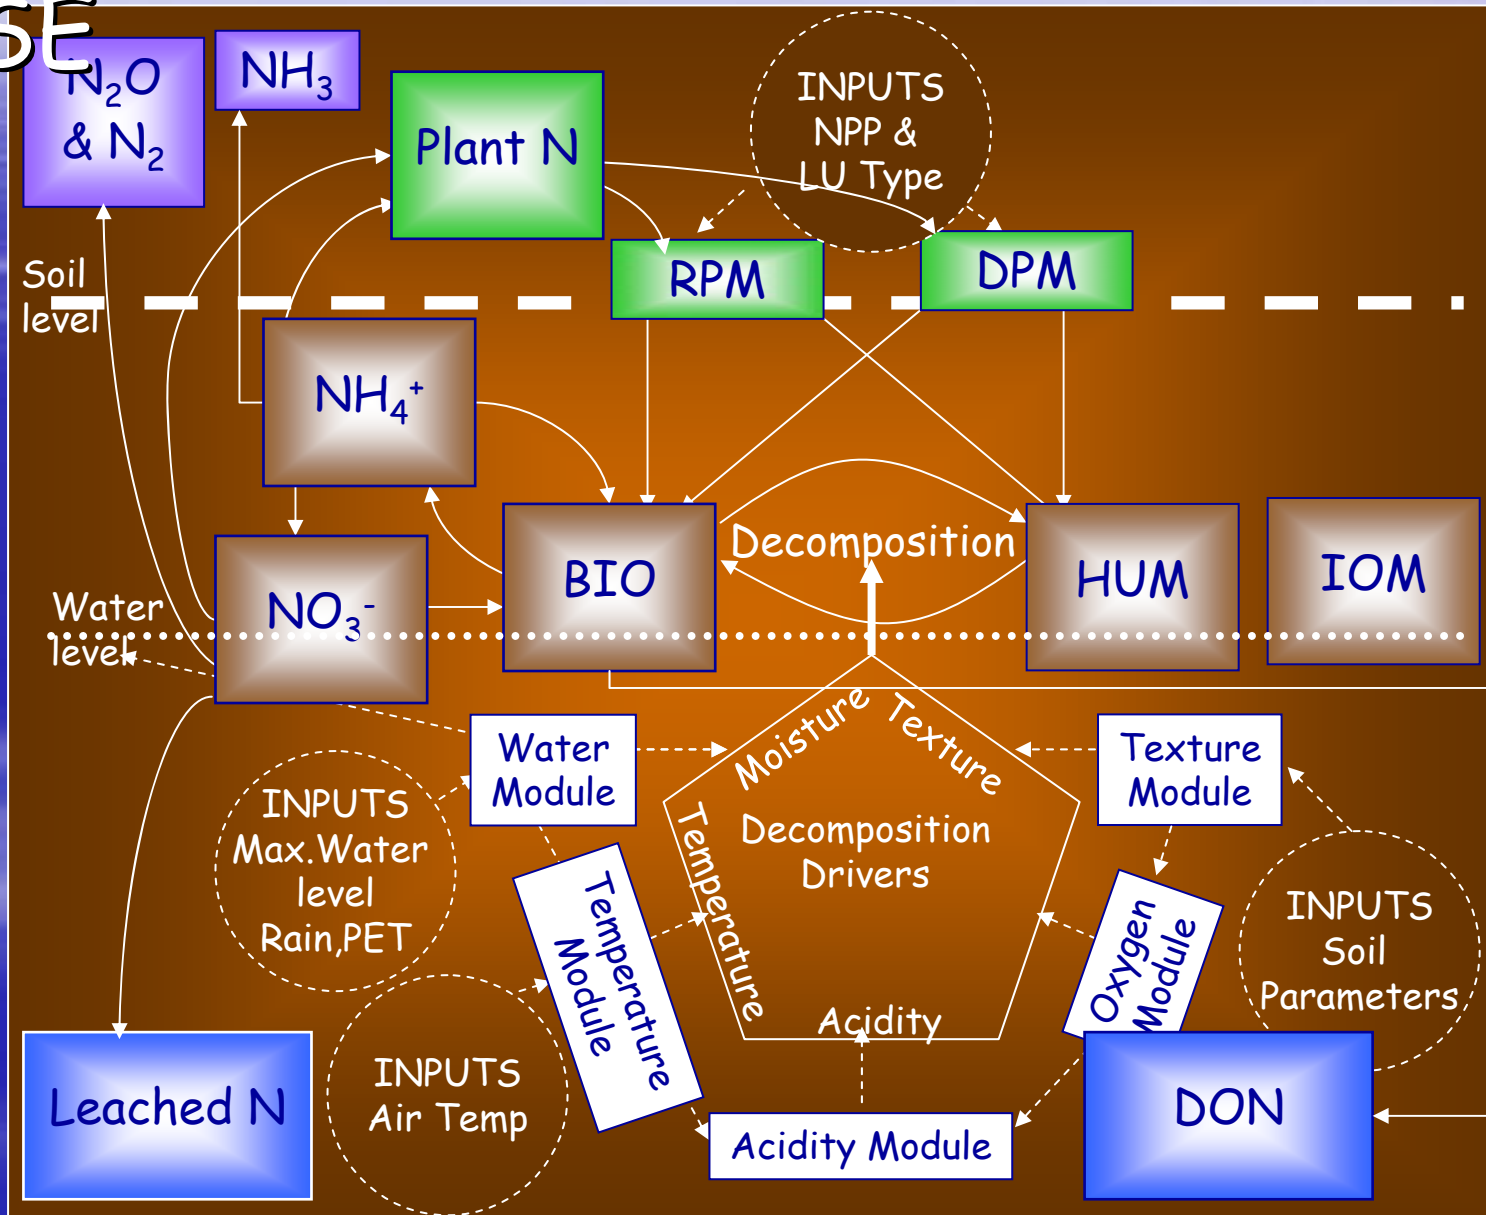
SE

$N_2O$ & $N_2$

$NH_3$

Plant N

INPUTS NPP & LU Type

RPM

DPM

Soil level

$NH_4^+$

$NO_3^-$

BIO

Decomposition

HUM

IOM

Water level

Water Module

Moisture

Texture

Texture Module

INPUTS Max.Water level Rain,PET

Decomposition Drivers

Temperature

Temperature Module

Oxygen Module

INPUTS Soil Parameters

Acidity

INPUTS Air Temp

Leached N

Acidity Module

DON